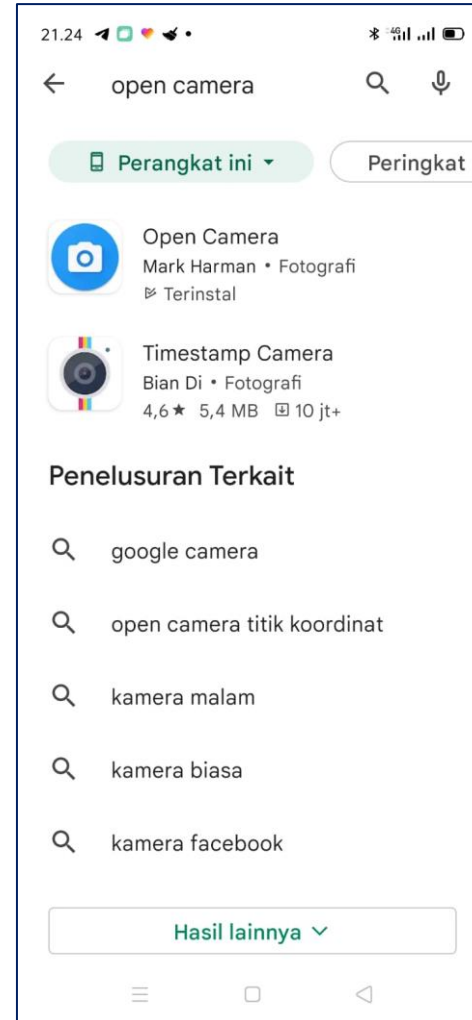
21.24

open camera

Perangkat ini

Peringkat

Open Camera
Mark Harman • Fotografi
Terinstal

Timestamp Camera
Bian Di • Fotografi
4,6 ★ 5,4 MB 10 jt+

Penelusuran Terkait

google camera

open camera titik koordinat

kamera malam

kamera biasa

kamera facebook

Hasil lainnya